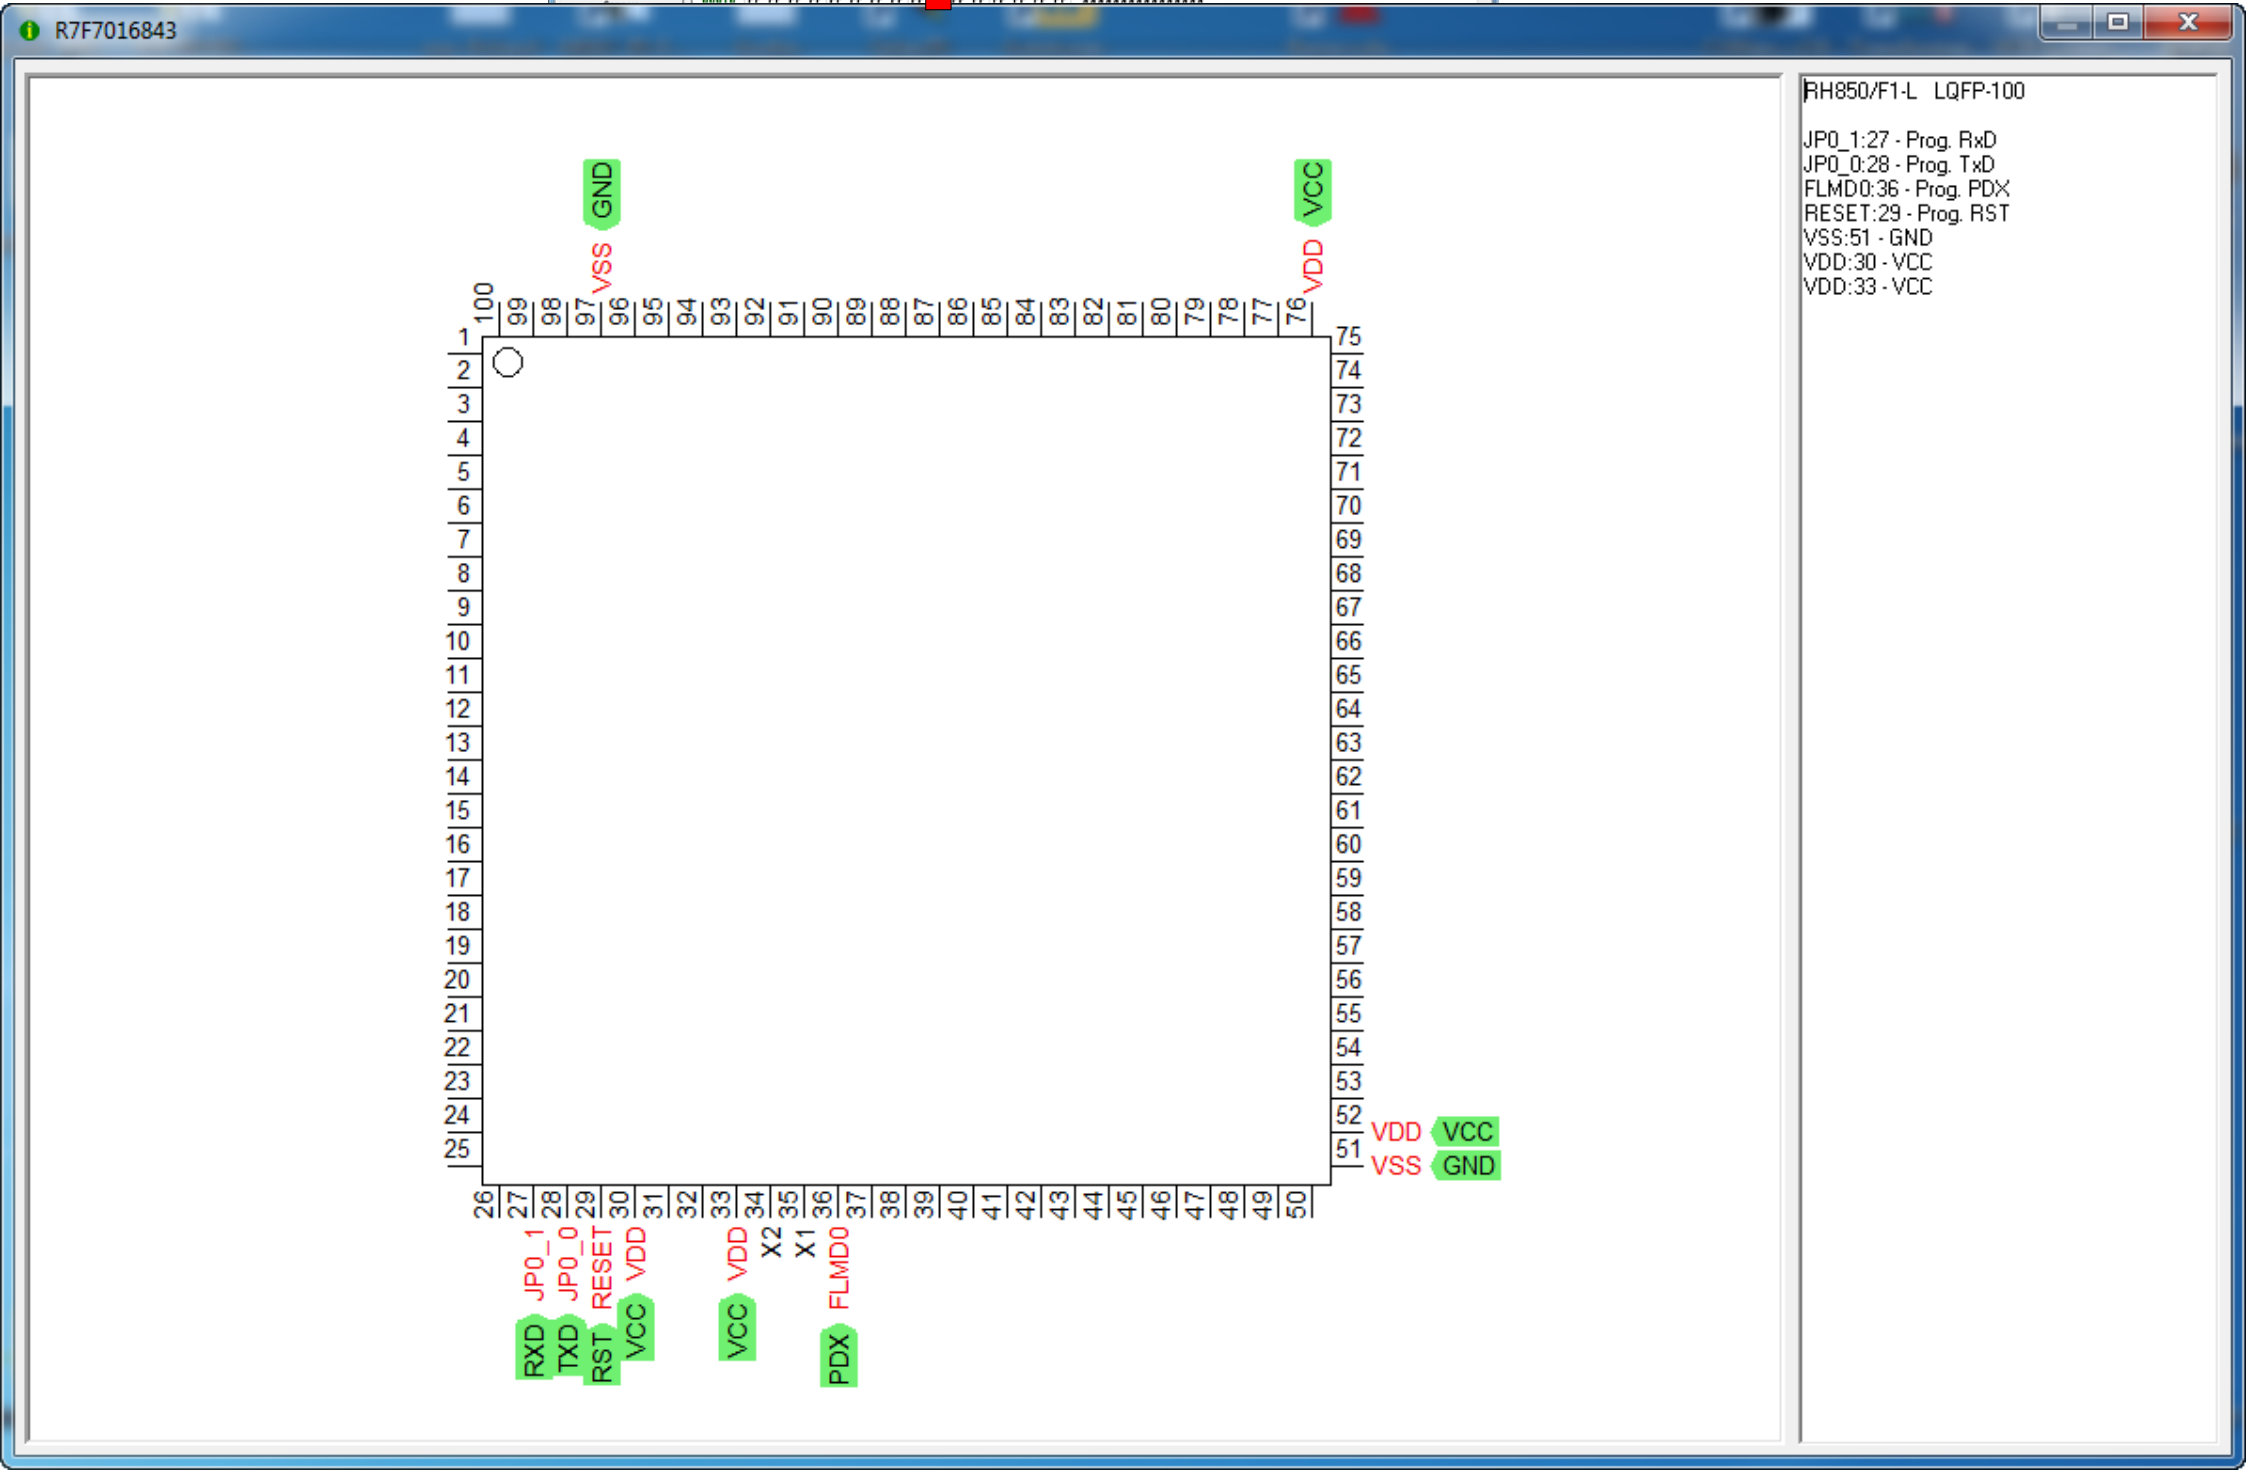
R7F7016843

GND VCC
VSS VDD
100 99 98 97 96 95 94 93 92 91 90 89 88 87 86 85 84 83 82 81 80 79 78 77 76

1 2 3 4 5 6 7 8 9 10 11 12 13 14 15 16 17 18 19 20 21 22 23 24 25

75 74 73 72 71 70 69 68 67 66 65 64 63 62 61 60 59 58 57 56 55 54 53 52 51

VDD VCC
VSS GND

26 27 28 29 30 31 32 33 34 35 36 37 38 39 40 41 42 43 44 45 46 47 48 49 50

JP0_1 JP0_0 RESET VDD VDD X2 X1 FLMD0
RXD TXD RST VCC VCC PDX

RH850/F1-L LQFP-100

JP0_1:27 - Prog. RxD
JP0_0:28 - Prog. TxD
FLMD0:36 - Prog. PDX
RESET:29 - Prog. RST
VSS:51 - GND
VDD:30 - VCC
VDD:33 - VCC